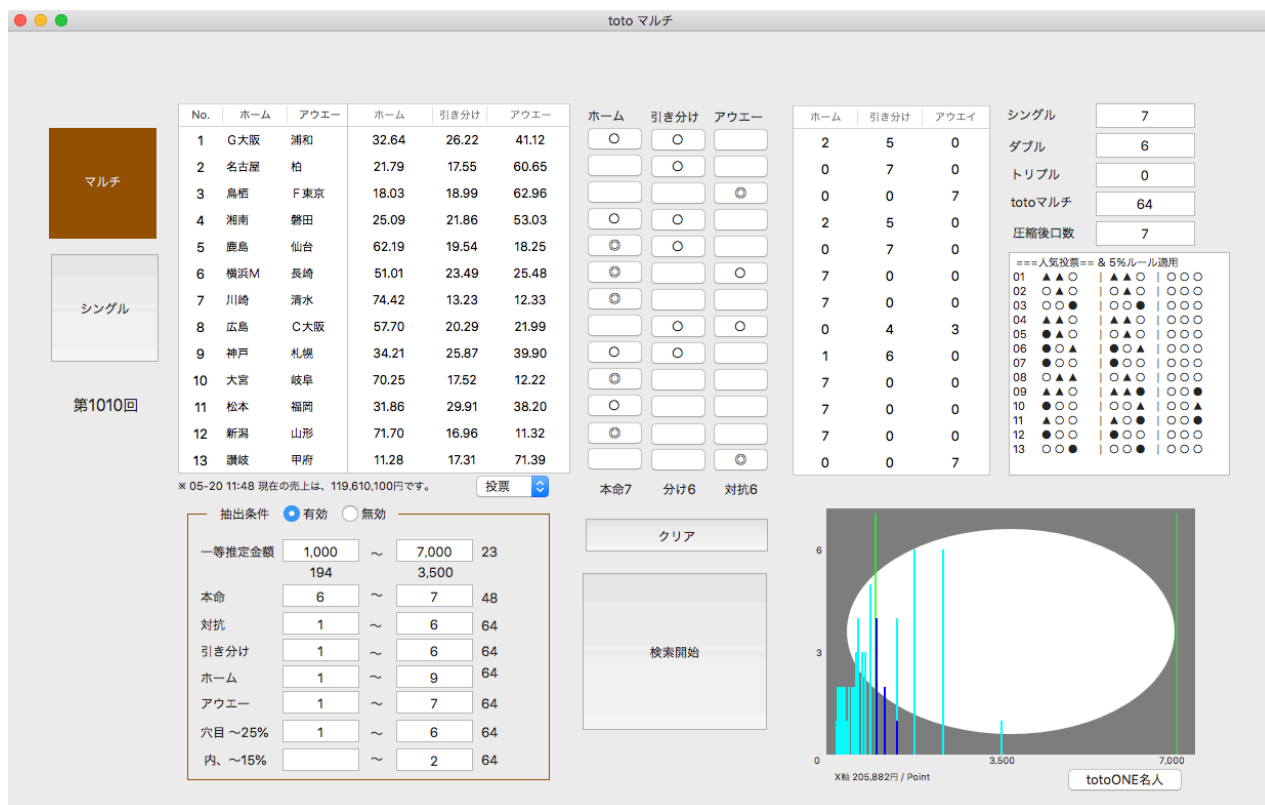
toto マルチ

マルチ

シングル

第1010回

| No. | ホーム | アウエー | ホーム | 引き分け | アウエー |
|---|---|---|---|---|---|
| 1 | G大阪 | 浦和 | 32.64 | 26.22 | 41.12 |
| 2 | 名古屋 | 柏 | 21.79 | 17.55 | 60.65 |
| 3 | 鳥栖 | F東京 | 18.03 | 18.99 | 62.96 |
| 4 | 湘南 | 磐田 | 25.09 | 21.86 | 53.03 |
| 5 | 鹿島 | 仙台 | 62.19 | 19.54 | 18.25 |
| 6 | 横浜M | 長崎 | 51.01 | 23.49 | 25.48 |
| 7 | 川崎 | 清水 | 74.42 | 13.23 | 12.33 |
| 8 | 広島 | C大阪 | 57.70 | 20.29 | 21.99 |
| 9 | 神戸 | 札幌 | 34.21 | 25.87 | 39.90 |
| 10 | 大宮 | 岐阜 | 70.25 | 17.52 | 12.22 |
| 11 | 松本 | 福岡 | 31.86 | 29.91 | 38.20 |
| 12 | 新潟 | 山形 | 71.70 | 16.96 | 11.32 |
| 13 | 讃岐 | 甲府 | 11.28 | 17.31 | 71.39 |

※ 05-20 11:48 現在の売上は、119,610,100円です。

投票

| ホーム | 引き分け | アウエー |
|---|---|---|
| ○ | ○ | |
| | ○ | |
| | | ◎ |
| ○ | ○ | |
| ◎ | ○ | |
| ◎ | | ○ |
| ◎ | | |
| | ○ | ○ |
| ○ | ○ | |
| ◎ | | |
| ○ | | |
| ◎ | | |
| | | ◎ |

本命7 分け6 対抗6

| ホーム | 引き分け | アウエイ |
|---|---|---|
| 2 | 5 | 0 |
| 0 | 7 | 0 |
| 0 | 0 | 7 |
| 2 | 5 | 0 |
| 0 | 7 | 0 |
| 7 | 0 | 0 |
| 7 | 0 | 0 |
| 0 | 4 | 3 |
| 1 | 6 | 0 |
| 7 | 0 | 0 |
| 7 | 0 | 0 |
| 7 | 0 | 0 |
| 0 | 0 | 7 |

シングル 7
ダブル 6
トリプル 0
totoマルチ 64
圧縮後口数 7

===人気投票== & 5%ルール適用
01 ▲▲○ | ▲▲○ | ○○○
02 ○▲○ | ○▲○ | ○○○
03 ○○● | ○○● | ○○○
04 ▲▲○ | ▲▲○ | ○○○
05 ●▲○ | ○▲○ | ○○○
06 ●○▲ | ●○▲ | ○○○
07 ●○○ | ●○○ | ○○○
08 ○▲▲ | ○▲○ | ○○○
09 ▲▲○ | ▲▲● | ○○●
10 ●○○ | ○○▲ | ○○▲
11 ▲○○ | ▲○● | ○○●
12 ●○○ | ●○○ | ○○○
13 ○○● | ○○● | ○○○

抽出条件 有効 無効
一等推定金額 1,000 ～ 7,000 23
194 3,500
本命 6 ～ 7 48
対抗 1 ～ 6 64
引き分け 1 ～ 6 64
ホーム 1 ～ 9 64
アウエー 1 ～ 7 64
穴目 ～25% 1 ～ 6 64
内、～15% ～ 2 64

クリア

検索開始

6
3
0
3,500
7,000
X軸 205,882円 / Point

totoONE名人